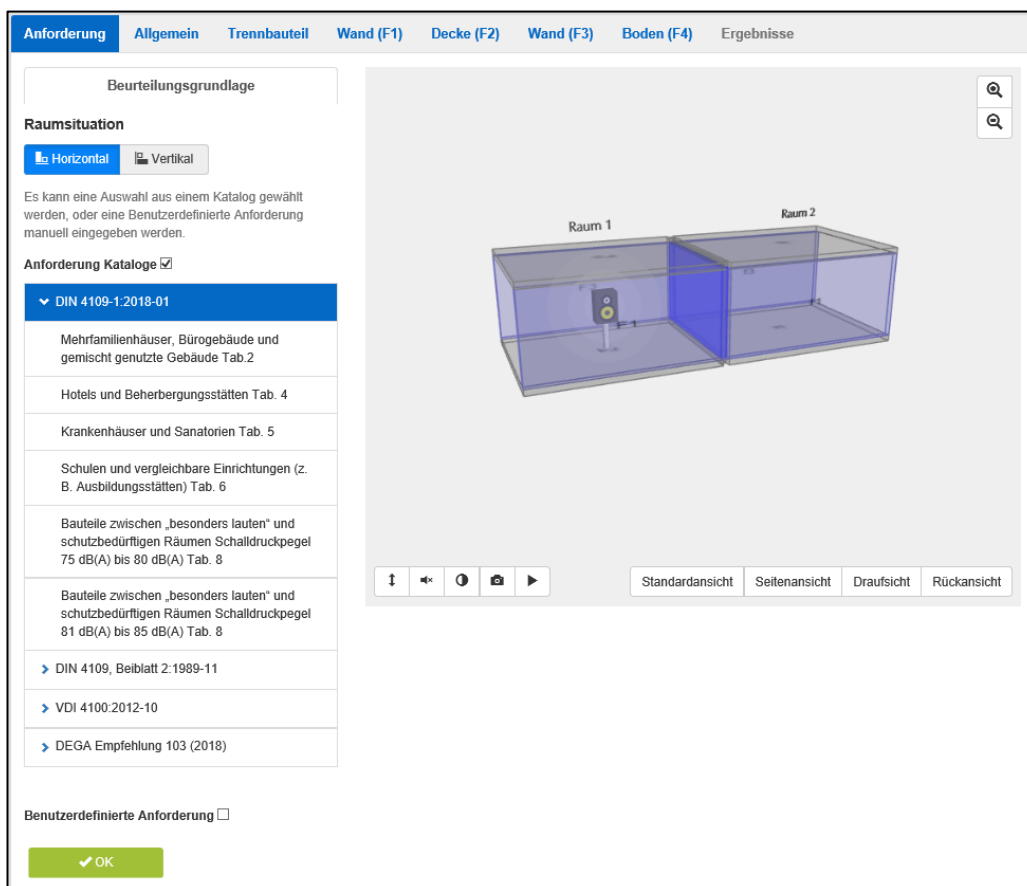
Anforderung Allgemein Trennbauteil Wand (F1) Decke (F2) Wand (F3) Boden (F4) Ergebnisse

Beurteilungsgrundlage

Raumsituation

Horizontal Vertikal

Es kann eine Auswahl aus einem Katalog gewählt werden, oder eine Benutzerdefinierte Anforderung manuell eingegeben werden.

Anforderung Kataloge ☑

DIN 4109-1:2018-01

Mehrfamilienhäuser, Bürogebäude und gemischt genutzte Gebäude Tab.2

Hotels und Beherbergungsstätten Tab. 4

Krankenhäuser und Sanatorien Tab. 5

Schulen und vergleichbare Einrichtungen (z. B. Ausbildungsstätten) Tab. 6

Bauteile zwischen „besonders lauten“ und schutzbedürftigen Räumen Schalldruckpegel 75 dB(A) bis 80 dB(A) Tab. 8

Bauteile zwischen „besonders lauten“ und schutzbedürftigen Räumen Schalldruckpegel 81 dB(A) bis 85 dB(A) Tab. 8

DIN 4109, Beiblatt 2:1989-11

VDI 4100:2012-10

DEGA Empfehlung 103 (2018)

Benutzerdefinierte Anforderung ☐

OK

Raum 1

Raum 2

F1

F3

Standardansicht Seitenansicht Draufsicht Rückansicht